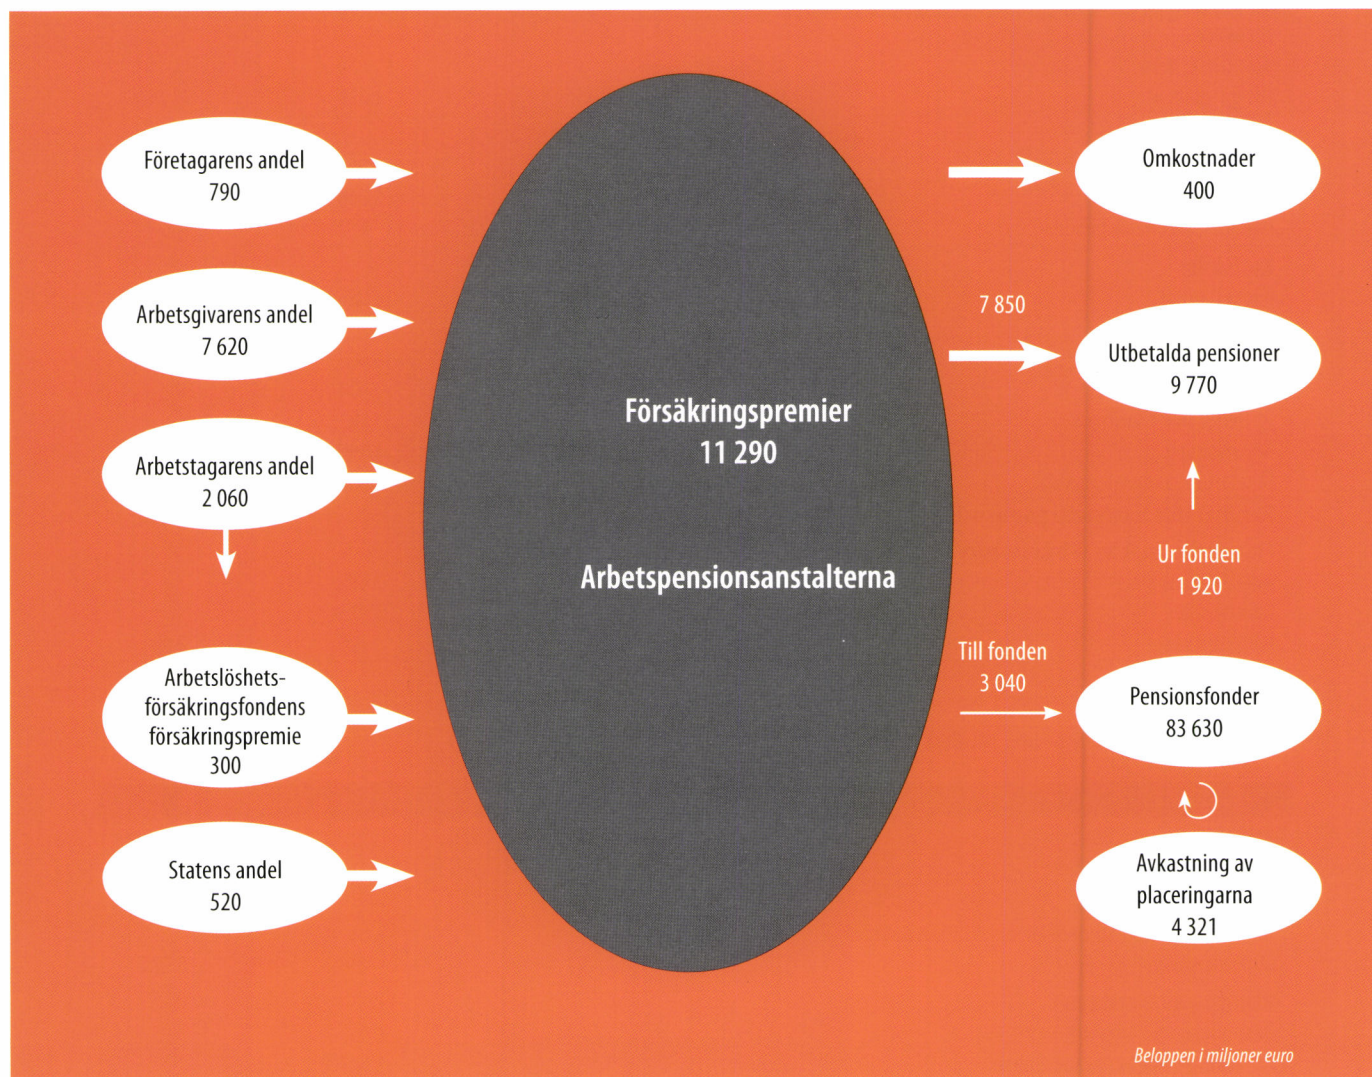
Företagarens andel
790

Arbetsgivarens andel
7 620

Arbetstagarens andel
2 060

Arbetslöshetsförsäkringsfondens försäkringspremie
300

Statens andel
520

Försäkringspremier
11 290

Arbetspensionsanstalterna

Omkostnader
400

7 850

Utbetalda pensioner
9 770

Ur fonden
1 920

Till fonden
3 040

Pensionsfonder
83 630

Avkastning av placeringarna
4 321

Beloppen i miljoner euro